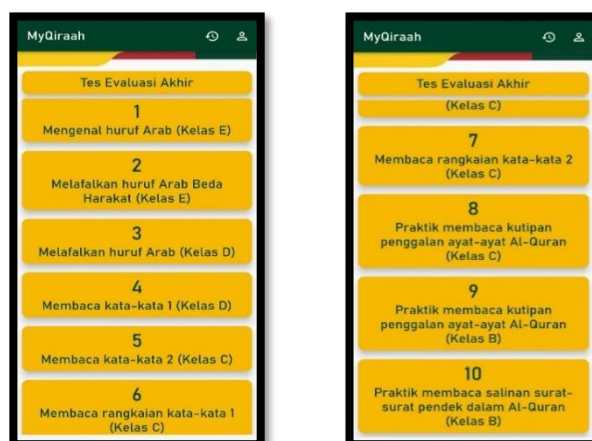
MyQiraah

Tes Evaluasi Akhir

1
Mengenal huruf Arab (Kelas E)

2
Melafalkan huruf Arab Beda Harakat (Kelas E)

3
Melafalkan huruf Arab (Kelas D)

4
Membaca kata-kata 1 (Kelas D)

5
Membaca kata-kata 2 (Kelas C)

6
Membaca rangkaian kata-kata 1 (Kelas C)

MyQiraah

Tes Evaluasi Akhir

(Kelas C)

7
Membaca rangkaian kata-kata 2 (Kelas C)

8
Praktik membaca kutipan penggalan ayat-ayat Al-Quran (Kelas C)

9
Praktik membaca kutipan penggalan ayat-ayat Al-Quran (Kelas B)

10
Praktik membaca salinan surat-surat pendek dalam Al-Quran (Kelas B)